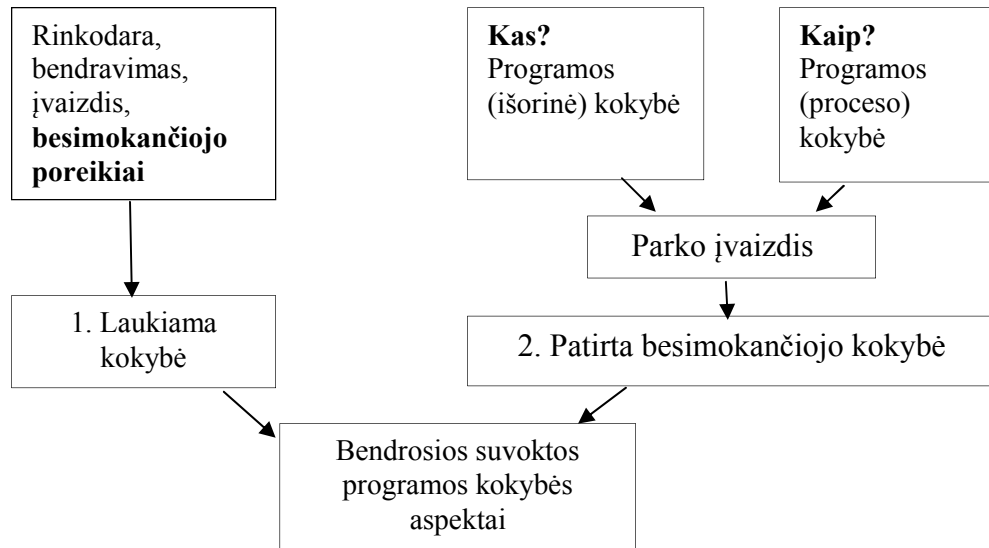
Rinkodara, bendravimas, įvaizdis, **besimokančiojo poreikiai**

**Kas?**
Programos (išorinė) kokybė

**Kaip?**
Programos (proceso) kokybė

Parko įvaizdis

1. Laukiama kokybė

2. Patirta besimokančiojo kokybė

Bendrosios suvoktos programos kokybės aspektai